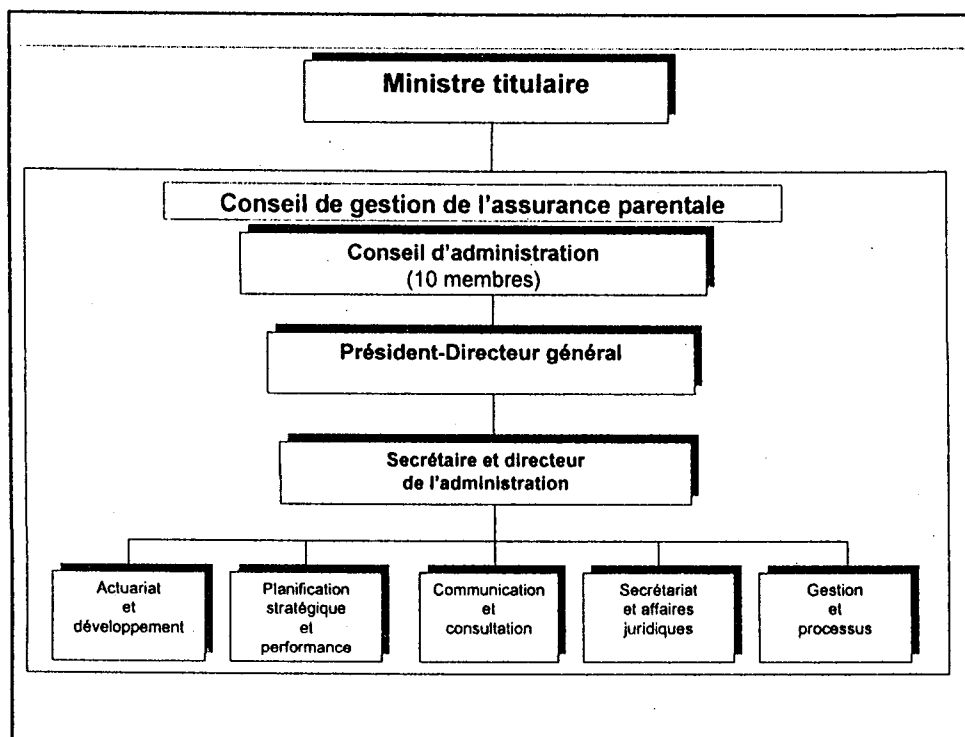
Ministre titulaire

Conseil de gestion de l'assurance parentale

Conseil d'administration
(10 membres)

Président-Directeur général

Secrétaire et directeur
de l'administration

Actuariat
et
développement

Planification
stratégique
et
performance

Communication
et
consultation

Secrétariat
et affaires
juridiques

Gestion
et
processus